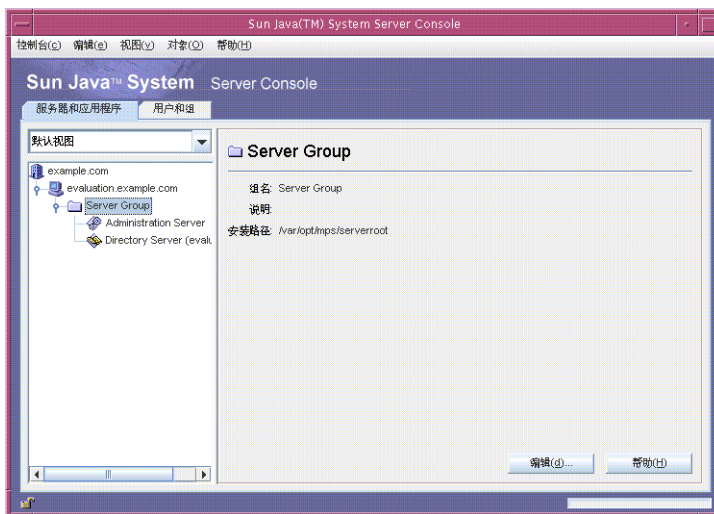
Sun Java(TM) System Server Console

控制台(C) 编辑(E) 视图(V) 对象(O) 帮助(H)

Sun Java™ System Server Console

服务器和应用程序 用户和组

默认视图

example.com
evaluation.example.com
Server Group
Administration Server
Directory Server (evalu

Server Group

组名 Server Group
说明
安装路径 /var/opt/mps/serverroot

编辑(d)... 帮助(H)